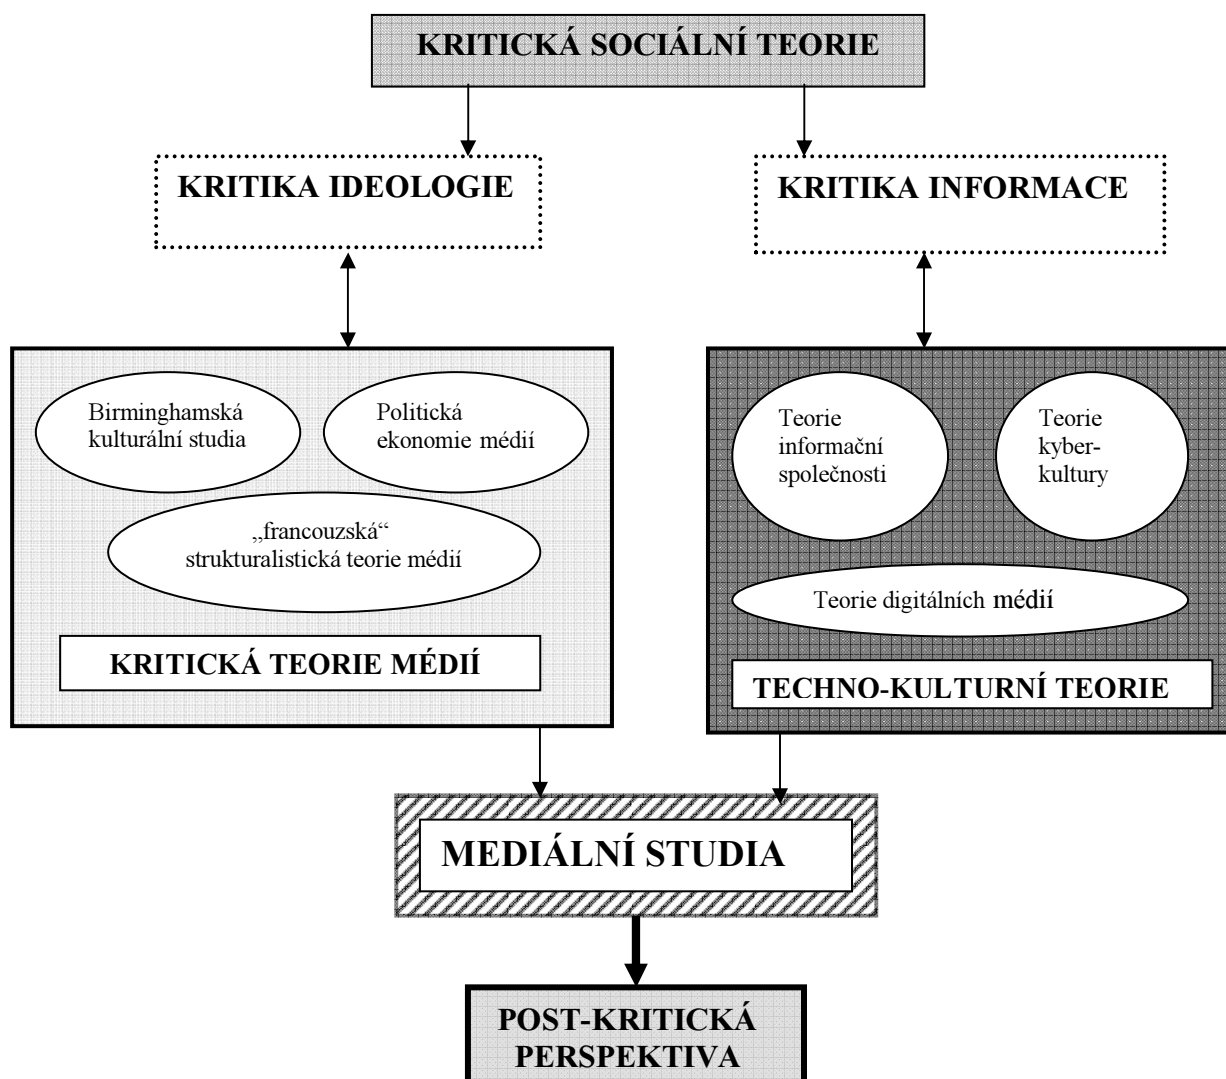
KRITICKÁ SOCIÁLNÍ TEORIE

KRITIKA IDEOLOGIE

KRITIKA INFORMACE

Birminghamská kulturální studia

Politická ekonomie médií

„francouzská“ strukturalistická teorie médií

KRITICKÁ TEORIE MÉDIÍ

Teorie informační společnosti

Teorie kyberkultury

Teorie digitálních médií

TECHNO-KULTURNÍ TEORIE

MEDIÁLNÍ STUDIA

POST-KRITICKÁ PERSPEKTIVA